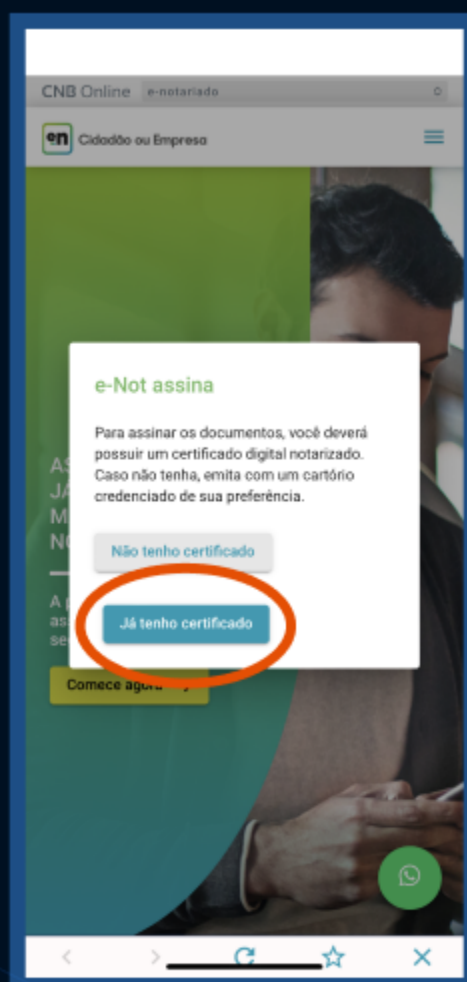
CNB Online e-notariado

en Cidadão ou Empresa

e-Not assina

Para assinar os documentos, você deverá possuir um certificado digital notarizado. Caso não tenha, emita com um cartório credenciado de sua preferência.

Não tenho certificado

Já tenho certificado

AS
JA
M
NO

A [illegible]
as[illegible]
se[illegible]

Comece agora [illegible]